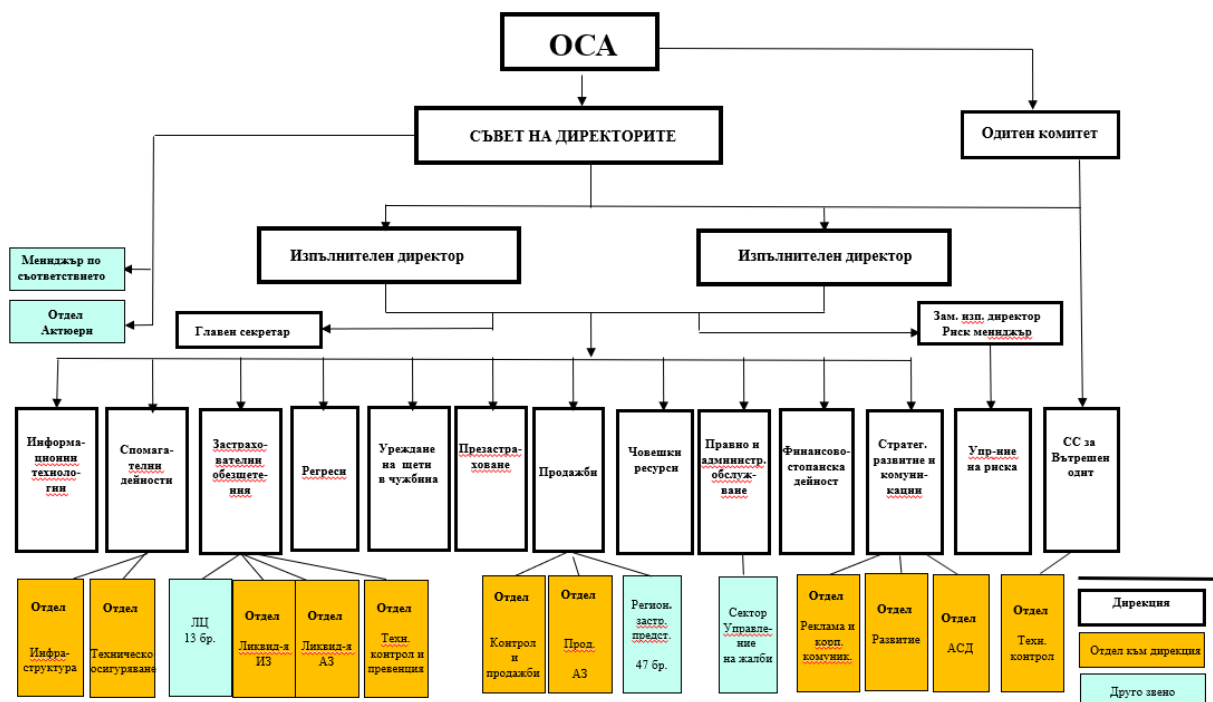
ОСА

СЪВЕТ НА ДИРЕКТОРИТЕ

Одитен комитет

Мениджър по съответствието

Отдел Актюерни

Изпълнителен директор

Изпълнителен директор

Главен секретар

Зам. изп. директор Риск мениджър

Информационни технологии

Спомагателни дейности

Застрахователни обезщетения

Регреси

Уреждане на щети в чужбина

Презастраховане

Продажби

Човешки ресурси

Правно и администр. обслужване

Финансово-стопанска дейност

Стратег. развитие и комуникации

Упр-ние на риска

СС за Вътрешен одит

Отдел Инфраструктура

Отдел Техническо осигуряване

ЛЦ 13 бр.

Отдел Ликвид-я ИЗ

Отдел Ликвид-я АЗ

Отдел Техн. контрол и превенция

Отдел Контрол и продажби

Отдел Прод. АЗ

Регион. застр. предст. 47 бр.

Сектор Управление на жалби

Отдел Реклама и корп. комуник.

Отдел Развитие

Отдел АСД

Отдел Техн. контрол

Дирекция

Отдел към дирекция

Друго звено